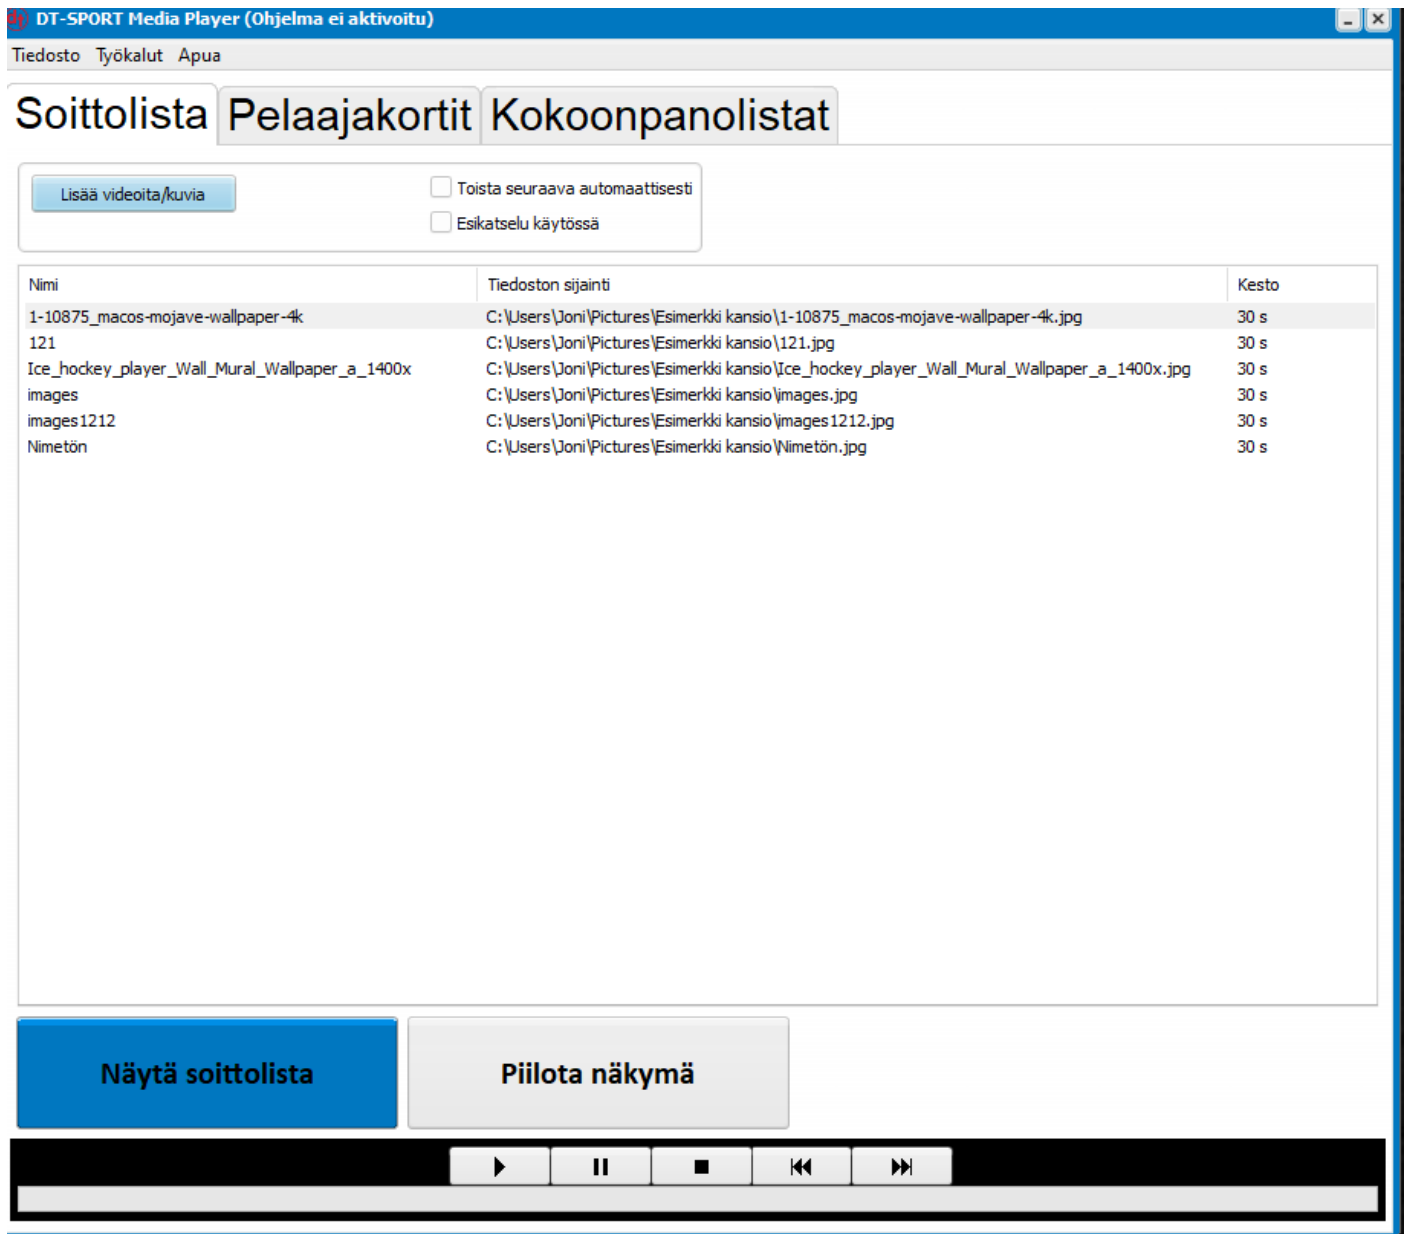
DT-SPORT Media Player (Ohjelma ei aktivoitu)

Tiedosto Työkalut Apua

Soittolista Pelaajakortit Kokoonpanolistat

Lisää videoita/kuvia

Toista seuraava automaattisesti

Esikatselu käytössä

| Nimi | Tiedoston sijainti | Kesto |
|---|---|---|
| 1-10875_macos-mojave-wallpaper-4k | C:\Users\Joni\Pictures\Esimerkki kansio\1-10875_macos-mojave-wallpaper-4k.jpg | 30 s |
| 121 | C:\Users\Joni\Pictures\Esimerkki kansio\121.jpg | 30 s |
| Ice_hockey_player_Wall_Mural_Wallpaper_a_1400x | C:\Users\Joni\Pictures\Esimerkki kansio\Ice_hockey_player_Wall_Mural_Wallpaper_a_1400x.jpg | 30 s |
| images | C:\Users\Joni\Pictures\Esimerkki kansio\images.jpg | 30 s |
| images1212 | C:\Users\Joni\Pictures\Esimerkki kansio\images1212.jpg | 30 s |
| Nimetön | C:\Users\Joni\Pictures\Esimerkki kansio\Nimetön.jpg | 30 s |

Näytä soittolista

Piilota näkymä